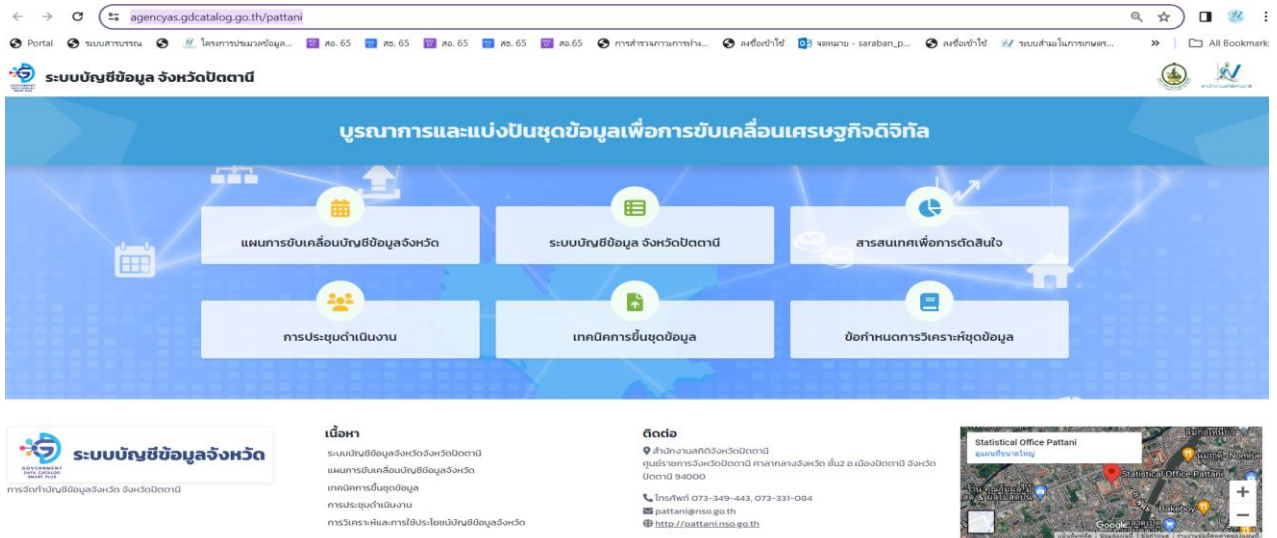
agencyas.gdcatalog.go.th/pattani

Portal ระบบสารบรรณ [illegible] โครงการประมวลข้อมูล... สอ. 65 สธ. 65 สอ. 65 สธ. 65 สอ.65 การสำรวจภาวะการทำง... ลงชื่อเข้าใช้ จดหมาย - saraban_p... ลงชื่อเข้าใช้ ระบบสำมะโนการเกษตร... » All Bookmarks

ระบบบัญชีข้อมูล จังหวัดปัตตานี

บูรณาการและแบ่งปันชุดข้อมูลเพื่อการขับเคลื่อนเศรษฐกิจดิจิทัล

แผนการขับเคลื่อนบัญชีข้อมูลจังหวัด

ระบบบัญชีข้อมูล จังหวัดปัตตานี

สารสนเทศเพื่อการตัดสินใจ

การประชุมดำเนินงาน

เทคนิคการขึ้นชุดข้อมูล

ข้อกำหนดการวิเคราะห์ชุดข้อมูล

GOVERNMENT DATA CATALOG SMART PLUS
ระบบบัญชีข้อมูลจังหวัด
การจัดทำบัญชีข้อมูลจังหวัด จังหวัดปัตตานี

เนื้อหา
ระบบบัญชีข้อมูลจังหวัดจังหวัดปัตตานี
แผนการขับเคลื่อนบัญชีข้อมูลจังหวัด
เทคนิคการขึ้นชุดข้อมูล
การประชุมดำเนินงาน
การวิเคราะห์และการใช้ประโยชน์บัญชีข้อมูลจังหวัด

ติดต่อ
สำนักงานสถิติจังหวัดปัตตานี
ศูนย์ราชการจังหวัดปัตตานี ศาลากลางจังหวัด ชั้น2 อ.เมืองปัตตานี จังหวัดปัตตานี 94000

โทรศัพท์ 073-349-443, 073-331-084
pattani@nso.go.th
http://pattani.nso.go.th

Statistical Office Pattani
ดูแผนที่ขนาดใหญ่
Statistical Office Pattani
Google